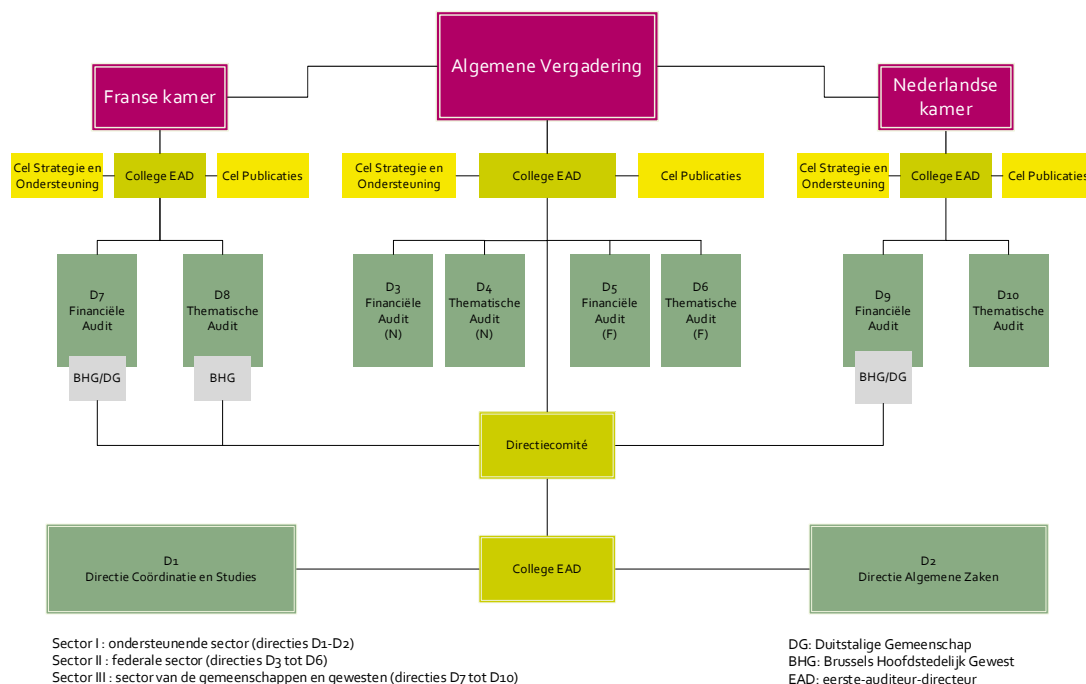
Algemene Vergadering

Franse kamer

Nederlandse kamer

Cel Strategie en Ondersteuning

College EAD

Cel Publicaties

Cel Strategie en Ondersteuning

College EAD

Cel Publicaties

Cel Strategie en Ondersteuning

College EAD

Cel Publicaties

D7 Financiële Audit

BHG/DG

D8 Thematische Audit

BHG

D3 Financiële Audit (N)

D4 Thematische Audit (N)

D5 Financiële Audit (F)

D6 Thematische Audit (F)

D9 Financiële Audit

BHG/DG

D10 Thematische Audit

Directiecomité

D1 Directie Coördinatie en Studies

College EAD

D2 Directie Algemene Zaken

Sector I : ondersteunende sector (directies D1-D2)
Sector II : federale sector (directies D3 tot D6)
Sector III : sector van de gemeenschappen en gewesten (directies D7 tot D10)

DG: Duitstalige Gemeenschap
BHG: Brussels Hoofdstedelijk Gewest
EAD: eerste-auditeur-directeur